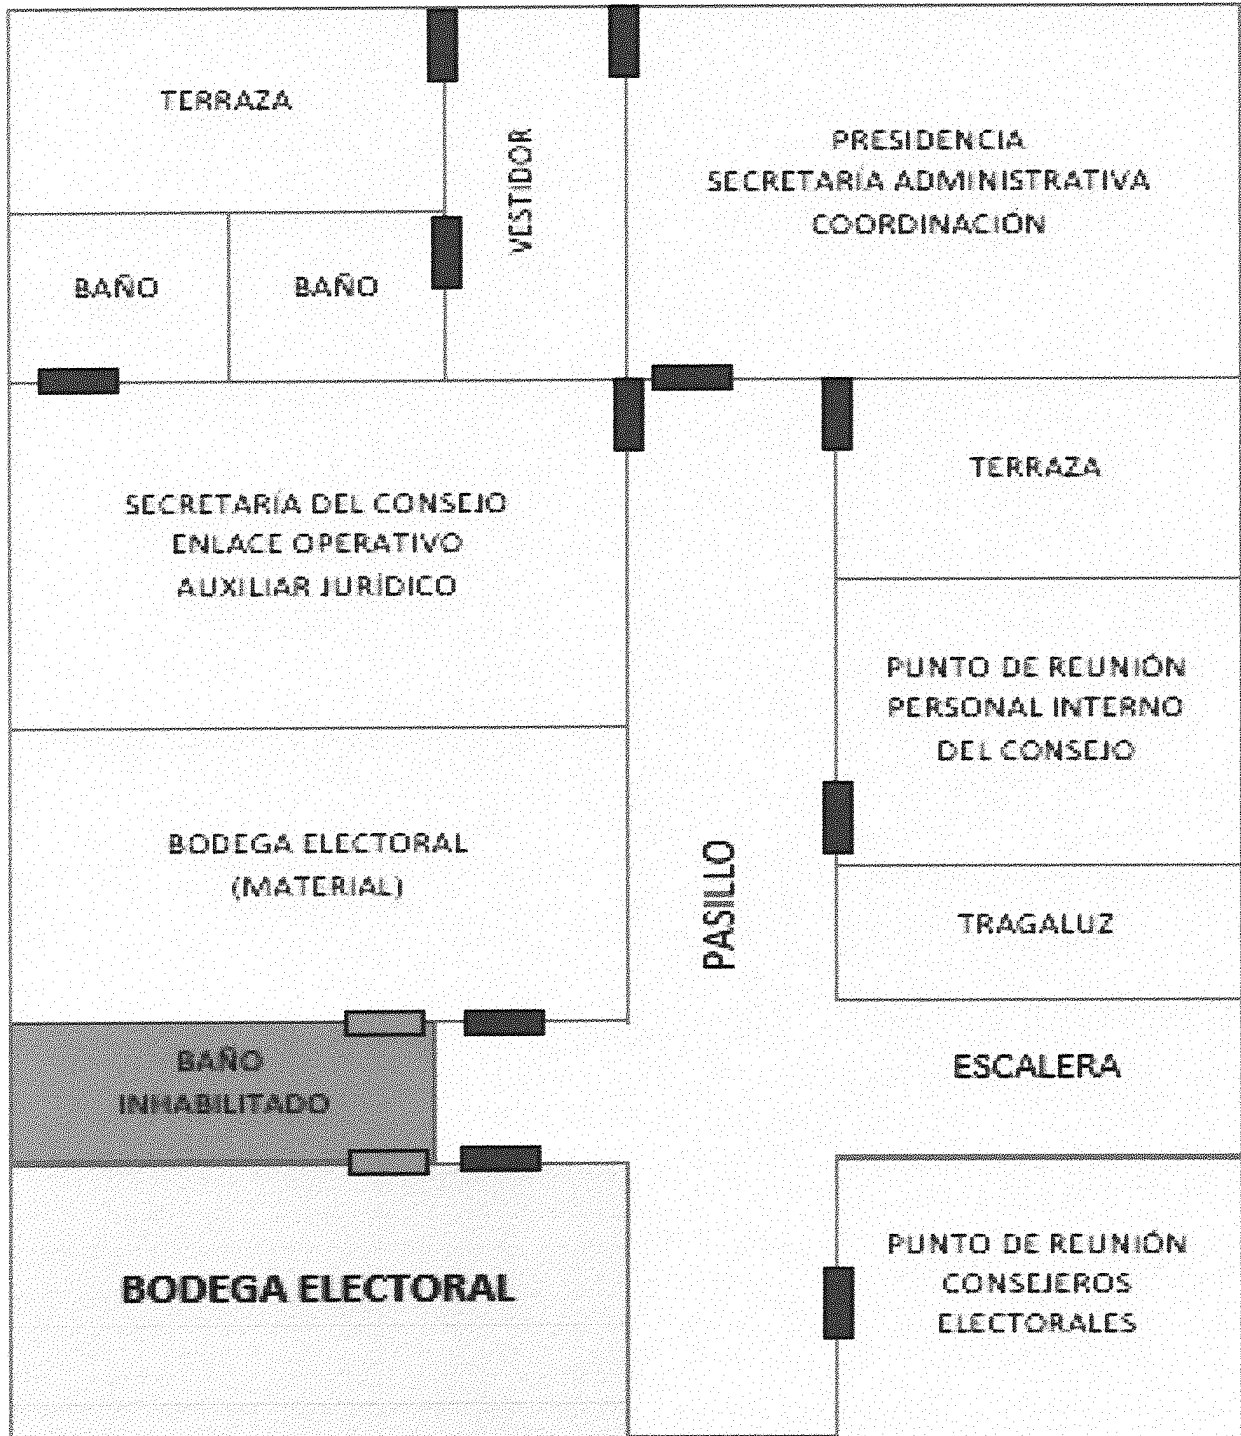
TERRAZA

VESTIDOR

PRESIDENCIA
SECRETARÍA ADMINISTRATIVA
COORDINACIÓN

BAÑO

BAÑO

SECRETARÍA DEL CONSEJO
ENLACE OPERATIVO
AUXILIAR JURÍDICO

TERRAZA

PUNTO DE REUNIÓN
PERSONAL INTERNO
DEL CONSEJO

BODEGA ELECTORAL
(MATERIAL)

PASILLO

TRAGALUZ

BAÑO
INHABILITADO

ESCALERA

BODEGA ELECTORAL

PUNTO DE REUNIÓN
CONSEJEROS
ELECTORALES